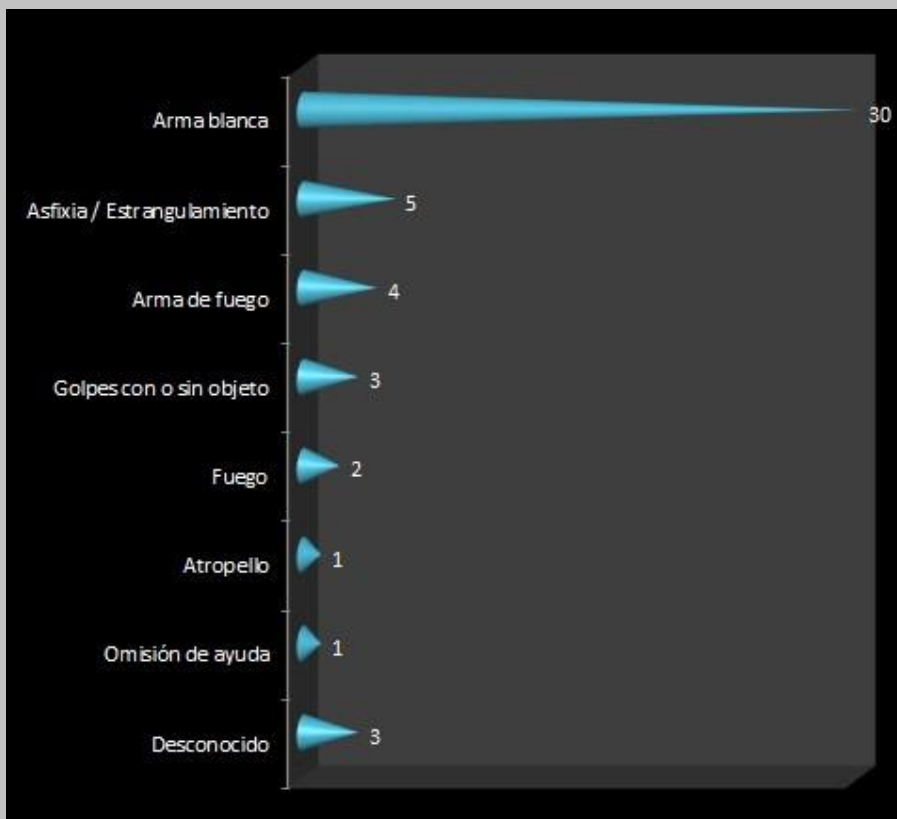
| | |
|---|---|
| Arma blanca | 30 |
| Asfixia / Estrangulamiento | 5 |
| Arma de fuego | 4 |
| Golpes con o sin objeto | 3 |
| Fuego | 2 |
| Atropello | 1 |
| Omisión de ayuda | 1 |
| Desconocido | 3 |